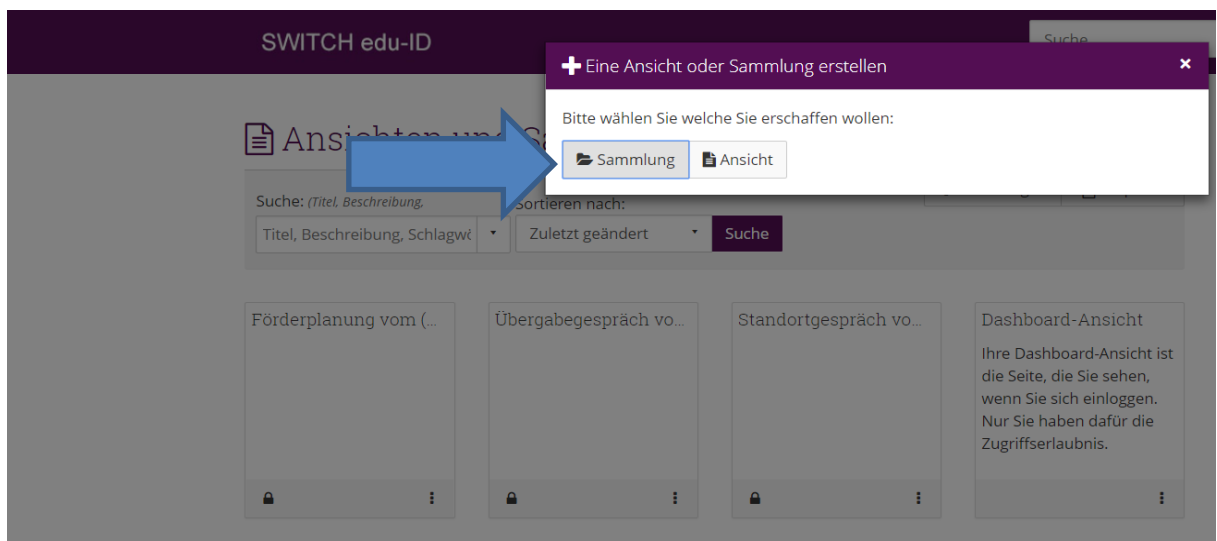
SWITCH edu-ID

Suche

Eine Ansicht oder Sammlung erstellen

×

Bitte wählen Sie welche Sie erschaffen wollen:

Sammlung

Ansicht

Ansi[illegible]

Suche: (Titel, Beschreibung,

Sortieren nach:

Titel, Beschreibung, Schlagwö

Zuletzt geändert

Suche

Förderplanung vom (...

Übergabegespräch vo...

Standortgespräch vo...

Dashboard-Ansicht

Ihre Dashboard-Ansicht ist die Seite, die Sie sehen, wenn Sie sich einloggen. Nur Sie haben dafür die Zugriffserlaubnis.